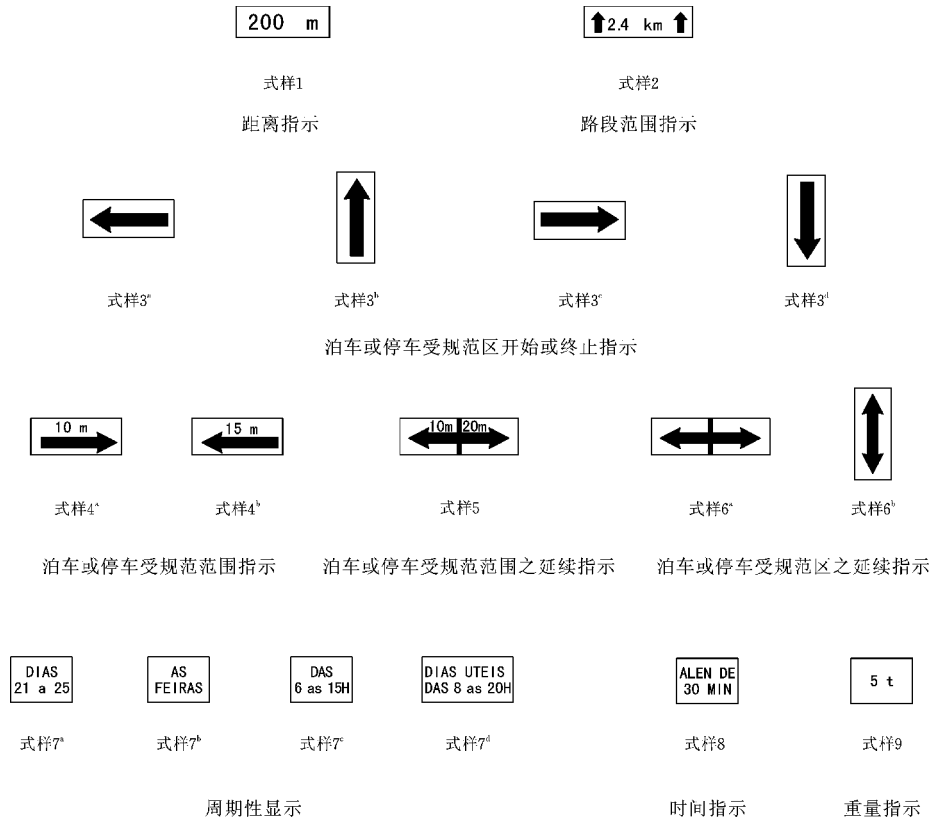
200 m

式样1

距离指示

2.4 km

式样2

路段范围指示

式样$3^a$

式样$3^b$

式样$3^c$

式样$3^d$

泊车或停车受规范区开始或终止指示

10 m

式样$4^a$

15 m

式样$4^b$

10m 20m

式样5

式样$6^a$

式样$6^b$

泊车或停车受规范范围指示

泊车或停车受规范范围之延续指示

泊车或停车受规范区之延续指示

DIAS 21 a 25

式样$7^a$

AS FEIRAS

式样$7^b$

DAS 6 as 15H

式样$7^c$

DIAS UTEIS DAS 8 as 20H

式样$7^d$

周期性显示

ALEN DE 30 MIN

式样8

时间指示

5 t

式样9

重量指示